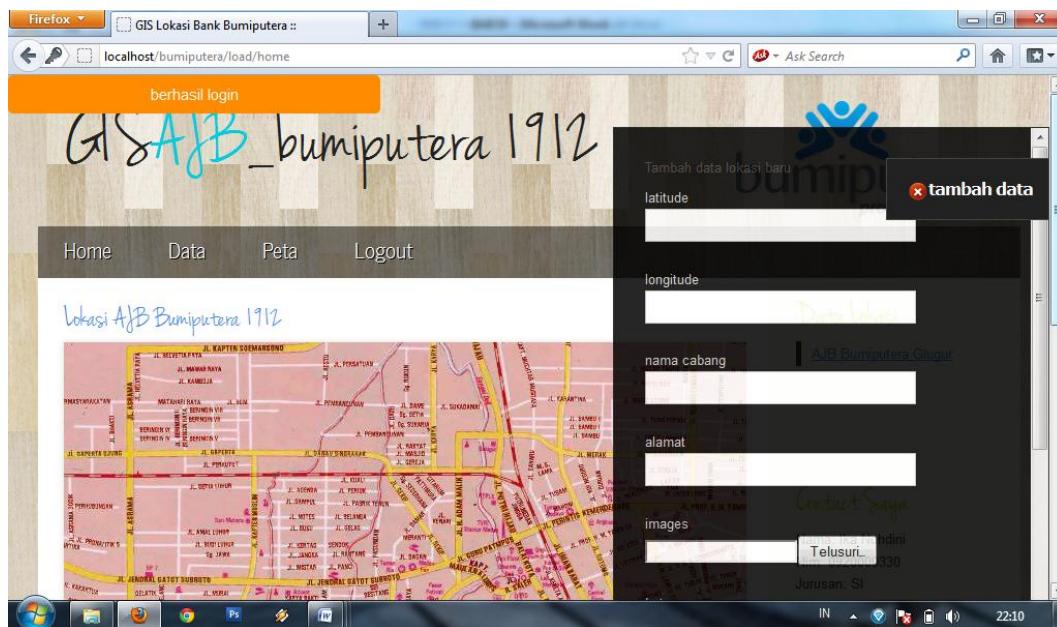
Firefox
GIS Lokasi Bank Bumiputera ::
localhost/bumiputera/load/home
Ask Search
berhasil login
GISAJB_bumiputera 1912
Home
Data
Peta
Logout
Lokasi AJB Bumiputera 1912
Tambah data lokasi baru
latitude
longitude
nama cabang
alamat
images
Telusuri...
tambah data
Data lokasi
AJB Bumiputera Glugur
Contact Saya
Nama: Ika H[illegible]dini
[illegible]330
Jurusan: SI
JL. KAPTEN SOEMARSONO
JL. GATOT SUBROTO
JL. JENDRAL GATOT SUBROTO
JL. ADAM MALIK
IN
22:10